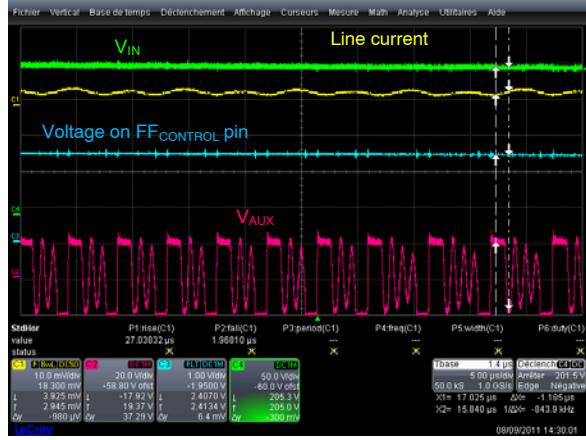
Fichier Vertical Base de temps Déclenchement Affichage Curseurs Mesure Math Analyse Utilitaires Aide

V$_{IN}$

Line current

Voltage on FF$_{CONTROL}$ pin

V$_{AUX}$

C1
C4
C2
C3

Stdilor
value
status

P1:rise(C1)
27.03032 µs

P2:fall(C1)
1.96810 µs

P3:period(C1)
---

P4:freq(C1)
---

P5:width(C1)
---

P6:duty(C1)
---

| C1 BwL DC50 | C2 DC1M | C3 DC1M | C4 DC1M |
|---|---|---|---|
| 10.0 mV/div | 20.0 V/div | 1.00 V/div | 50.0 V/div |
| 18.300 mV | -58.80 V ofst | -1.9500 V | -60.0 V ofst |
| 3.925 mV | -17.92 V | 2.4070 V | 205.3 V |
| 2.945 mV | 19.37 V | 2.4134 V | 205.0 V |
| -980 µV | 37.29 V | 6.4 mV | -300 mV |

Tbase 1.4 µs
5.00 µs/div
50.0 kS 1.0 GS/s
X1= 17.025 µs ΔX= -1.185 µs
X2= 15.840 µs 1/ΔX= -843.9 kHz

Déclench
Amiter 201.5 V
Edge Négative

LeCroy

08/09/2011 14:30:01